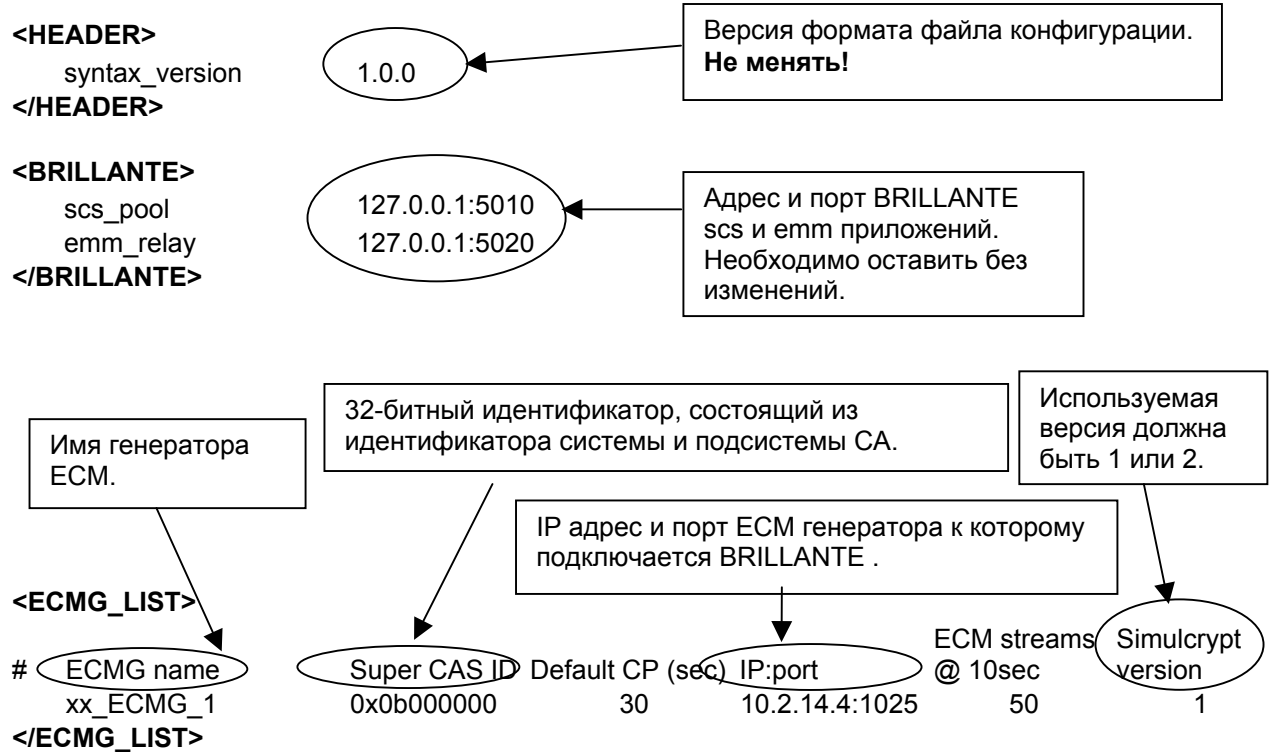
<HEADER>
syntax_version 1.0.0
</HEADER>

Версия формата файла конфигурации. **Не менять!**

<BRILLANTE>
scs_pool 127.0.0.1:5010
emm_relay 127.0.0.1:5020
</BRILLANTE>

Адрес и порт BRILLANTE scs и emm приложений. Необходимо оставить без изменений.

Имя генератора ECM.

32-битный идентификатор, состоящий из идентификатора системы и подсистемы CA.

Используемая версия должна быть 1 или 2.

IP адрес и порт ECM генератора к которому подключается BRILLANTE .

<ECMG_LIST>

| # ECMG name | Super CAS ID | Default CP (sec) | IP:port | ECM streams @ 10sec | Simulcrypt version |
|---|---|---|---|---|---|
| xx_ECMG_1 | 0x0b000000 | 30 | 10.2.14.4:1025 | 50 | 1 |

</ECMG_LIST>